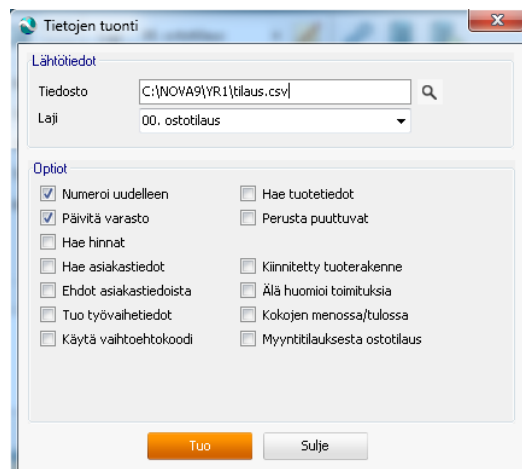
Tietojen tuonti

Lähtötiedot

Tiedosto C:\NOVA9\YR1\tilaus.csv

Laji 00. ostotilaus

Optiot

Numeroi uudelleen
Päivitä varasto
Hae hinnat
Hae asiakastiedot
Ehdot asiakastiedoista
Tuo työvaihetiedot
Käytä vaihtoehtokoodi

Hae tuotetiedot
Perusta puuttuvat
Kiinnitetty tuoterakenne
Älä huomioi toimituksia
Kokojen menossa/tulossa
Myyntitilauksesta ostotilaus

Tuo
Sulje